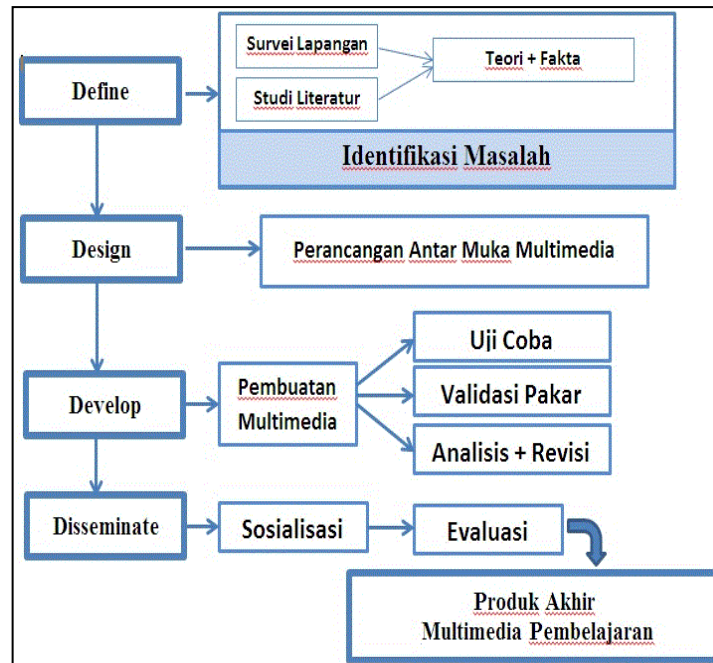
Define

Survei Lapangan

Studi Literatur

Teori + Fakta

Identifikasi Masalah

Design

Perancangan Antar Muka Multimedia

Develop

Pembuatan Multimedia

Uji Coba

Validasi Pakar

Analisis + Revisi

Disseminate

Sosialisasi

Evaluasi

Produk Akhir
Multimedia Pembelajaran